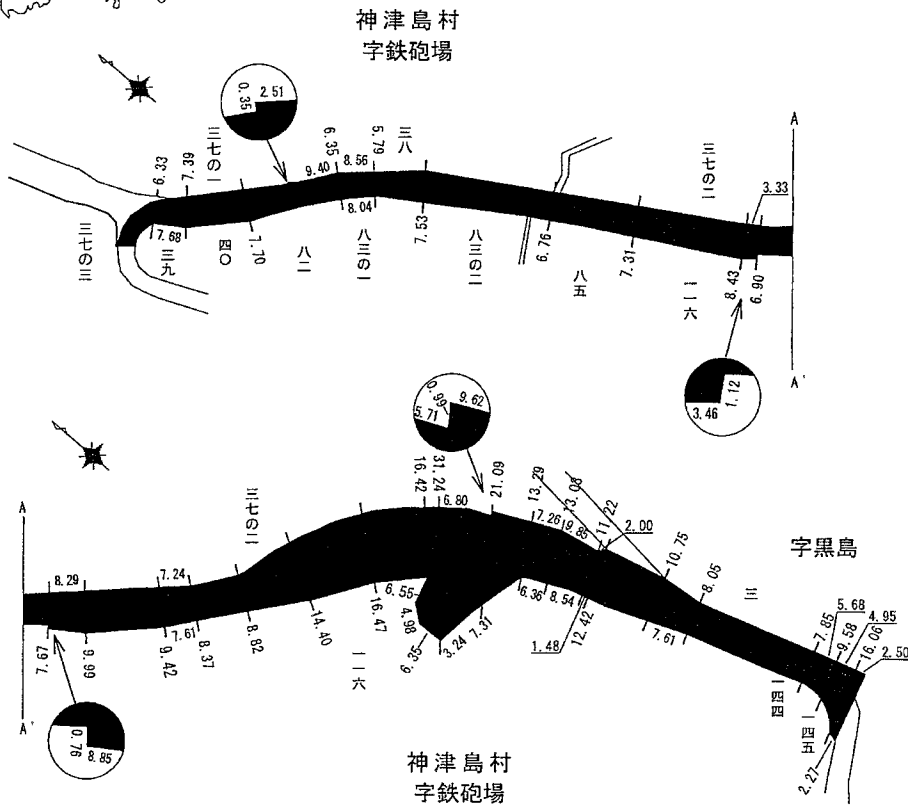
神津島村
字鉄砲場

0.35
2.51

三七の一
6.33
7.39
6.35
9.40
8.56
5.79
三八
8.04
7.53
三七の二
3.33
A
三七の三
7.68
三九
四〇
7.70
八二
八三の一
八三の二
6.76
八五
7.31
一一六
8.43
6.90
A'
1.12
3.46

0.99
9.62
5.71

16.42
31.24
21.09
6.80
三七の二
13.29
13.03
7.26
9.85
11.22
2.00
10.75
8.05
字黒島
三
A
8.29
7.24
6.55
4.98
6.36
8.54
1.48
12.42
7.61
7.85
5.68
4.95
9.58
16.06
2.50
7.67
9.99
9.42
7.61
8.37
8.82
14.40
16.47
一一六
6.35
3.24
7.31
一四四
一四五
2.27
A'
0.76
8.85

神津島村
字鉄砲場